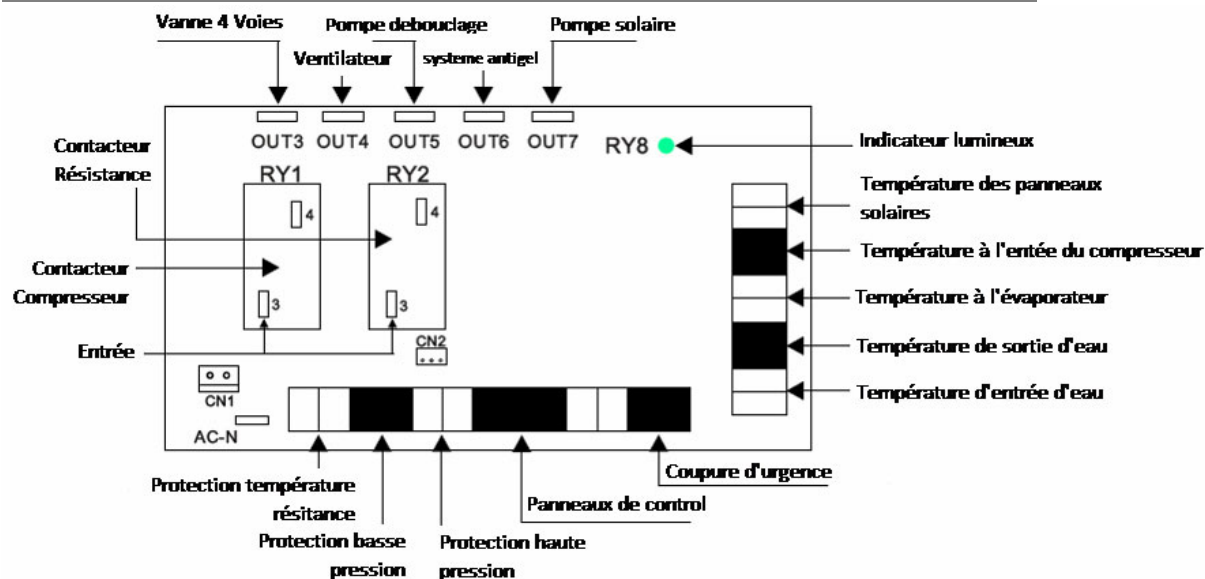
Vanne 4 Voies

Pompe debouclage

Pompe solaire

Ventilateur

systeme antigel

OUT3 OUT4 OUT5 OUT6 OUT7

RY8

Indicateur lumineux

Contacteur Résistance

RY1

RY2

4

4

Température des panneaux solaires

Température à l'entée du compresseur

Contacteur Compresseur

Température à l'évaporateur

3

3

Entrée

CN2

Température de sortie d'eau

CN1

Température d'entrée d'eau

AC-N

Coupure d'urgence

Protection température résistance

Panneaux de control

Protection basse pression

Protection haute pression